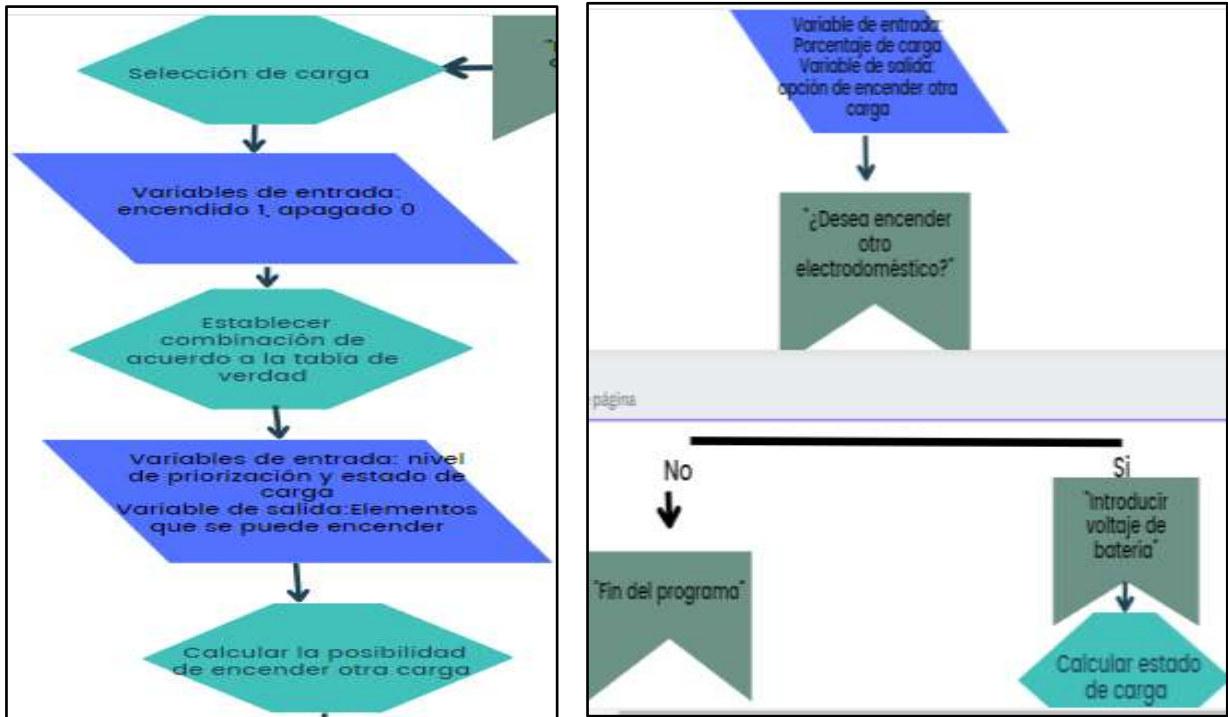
Selección de carga

Variables de entrada: encendido 1, apagado 0

Establecer combinación de acuerdo a la tabla de verdad

Variables de entrada: nivel de priorización y estado de carga
Variable de salida:Elementos que se puede encender

Calcular la posibilidad de encender otra carga

Variable de entrada: Porcentaje de carga
Variable de salida: opción de encender otra carga

"¿Desea encender otro electrodoméstico?"

página

No

Sí

"Fin del programa"

"Introducir voltaje de batería"

Calcular estado de carga